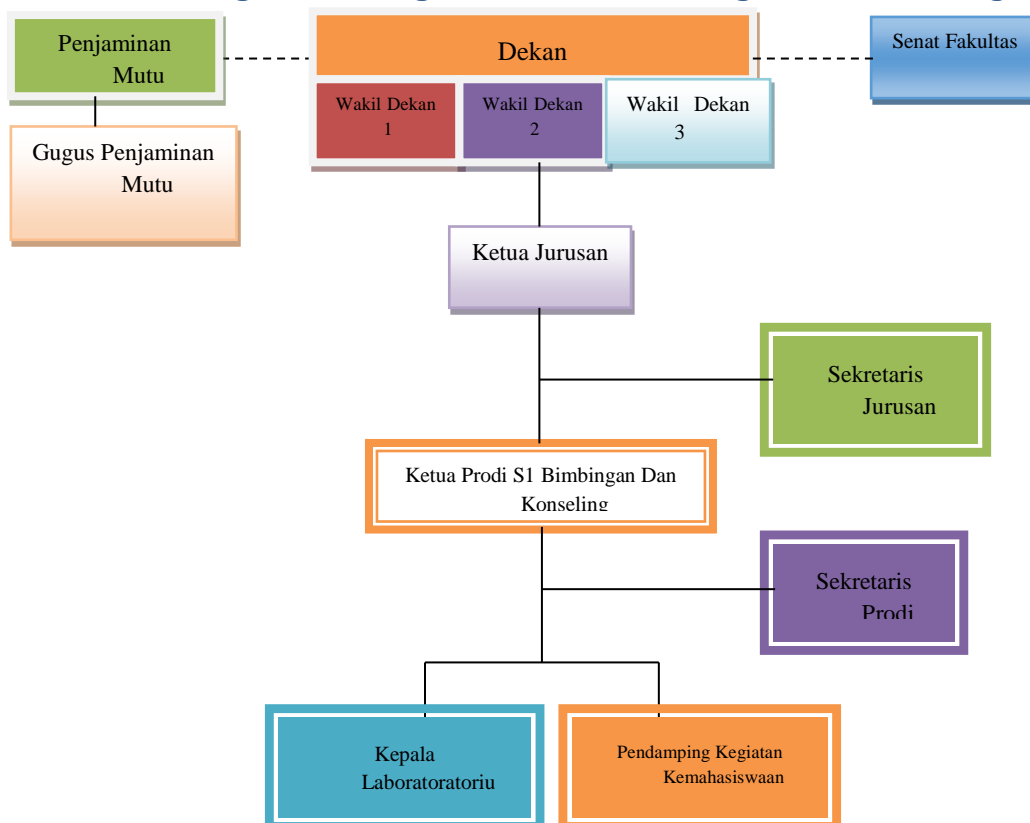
Penjaminan Mutu

Dekan

Senat Fakultas

Wakil Dekan 1

Wakil Dekan 2

Wakil Dekan 3

Gugus Penjaminan Mutu

Ketua Jurusan

Sekretaris Jurusan

Ketua Prodi S1 Bimbingan Dan Konseling

Sekretaris Prodi

Kepala Laboratoratoriu

Pendamping Kegiatan Kemahasiswaan